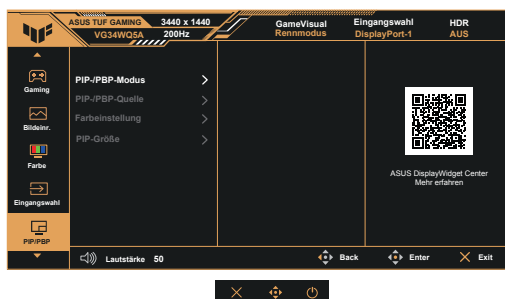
ASUS TUF GAMING
VG34WQ5A
3440 x 1440
200Hz

GameVisual
Rennmodus

Eingangswahl
DisplayPort-1

HDR
AUS

Gaming

Bildeinr.

Farbe

Eingangswahl

PIP/PBP

PIP-/PBP-Modus

PIP-/PBP-Quelle

Farbeinstellung

PIP-Größe

ASUS DisplayWidget Center
Mehr erfahren

Lautstärke 50

Back

Enter

Exit